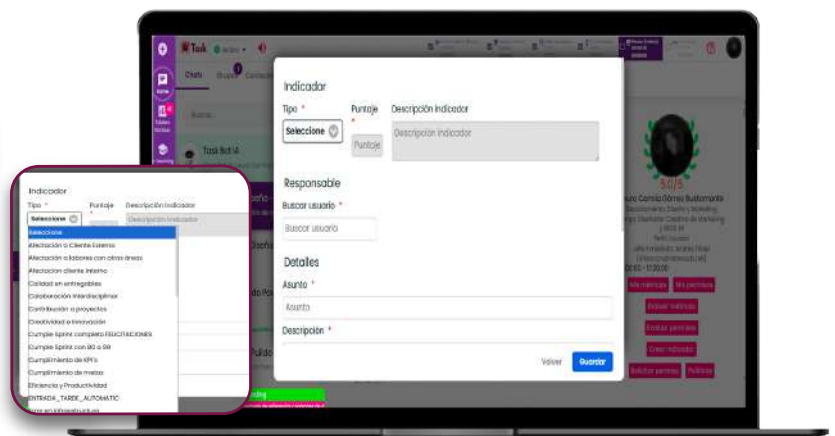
Indicador

Tipo *

Seleccione

Puntaje *

Puntaje

Descripción Indicador

Descripción Indicador

Responsable

Buscar usuario *

Buscar usuario

Detalles

Asunto *

Asunto

Descripción *

Volver

Guardar

5.0/5

Enviar métricas

Enviar permisos

Crear indicador

Indicador

Tipo *

Puntaje *

Descripción Indicador

Seleccione

Descripción Indicador

Seleccione

Afectación a Cliente Externo

Afectación a labores con otras áreas

Afectación cliente interno

Calidad en entregables

Colaboración interdisciplinar

Contribución a proyectos

Creatividad e innovación

Cumple Sprint completo FELICITACIONES

Cumple Sprint con 80 a 99

Cumplimiento de KPI's

Cumplimiento de metas

Eficiencia y Productividad

ENTRADA_TARDE_AUTOMATIC

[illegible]